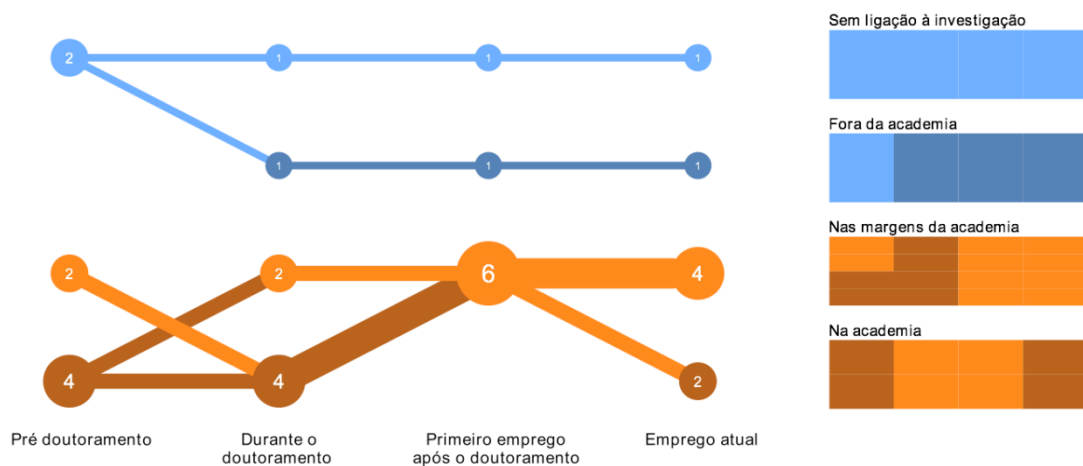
2
1
1
1
1
1
1
2
2
6
4
4
4
2

Pré doutoramento
Durante o doutoramento
Primeiro emprego após o doutoramento
Emprego atual

Sem ligação à investigação
Fora da academia
Nas margens da academia
Na academia